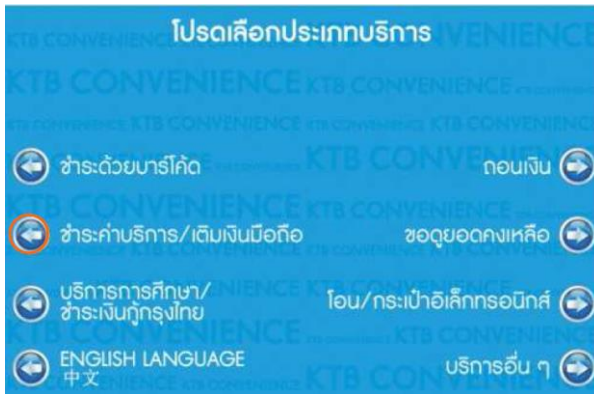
โปรดเลือกประเภทบริการ

ชำระด้วยบาร์โค้ด

ถอนเงิน

ชำระค่าบริการ/เติมเงินมือถือ

ขอดูยอดคงเหลือ

บริการการศึกษา/ชำระเงินกู้กรุงไทย

โอน/กระเป๋าอิเล็กทรอนิกส์

ENGLISH LANGUAGE
中文

บริการอื่น ๆ

KTB CONVENIENCE